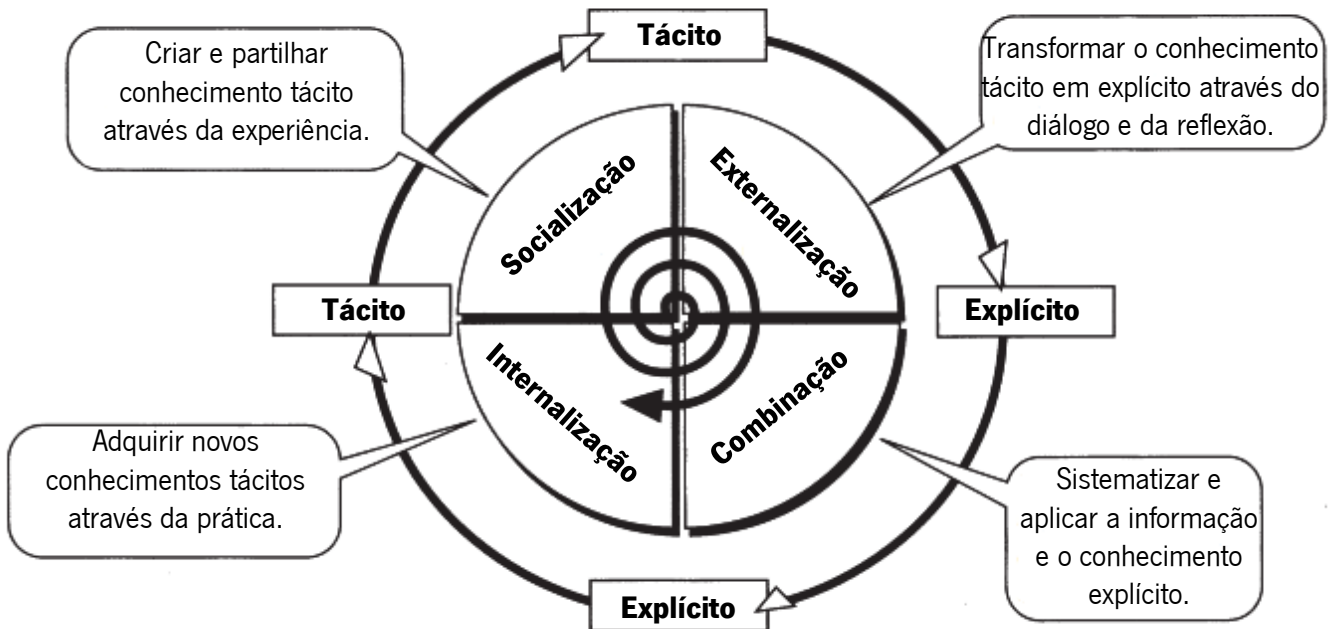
Tácito

Criar e partilhar conhecimento tácito através da experiência.

Transformar o conhecimento tácito em explícito através do diálogo e da reflexão.

Socialização

Externalização

Tácito

Explícito

Internalização

Combinação

Adquirir novos conhecimentos tácitos através da prática.

Sistematizar e aplicar a informação e o conhecimento explícito.

Explícito